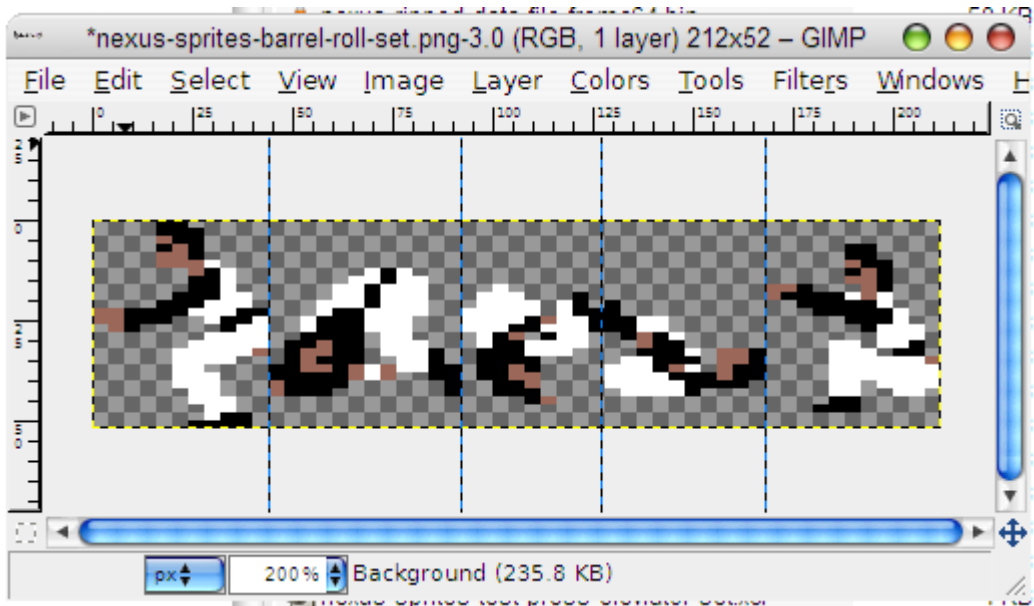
*nexus-sprites-barrel-roll-set.png-3.0 (RGB, 1 layer) 212x52 – GIMP

File Edit Select View Image Layer Colors Tools Filters Windows H

0 25 50 75 100 125 150 175 200

25 0 25 50

px 200% Background (235.8 KB)